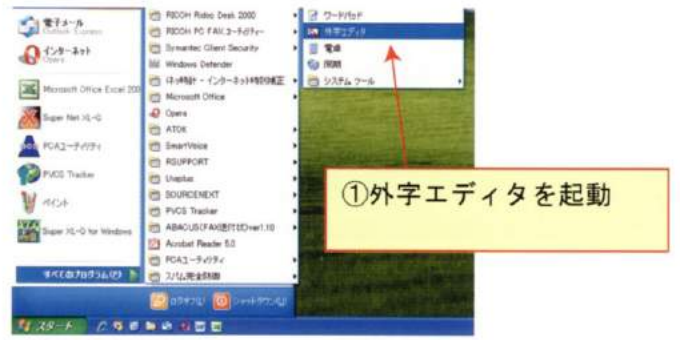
電子メール
Outlook Express

インターネット
Opera

Microsoft Office Excel 2003

Super Net メール-G

PCAユーティリティ

PVCS Tracker

ペイント

Super メール-G for Windows

すべてのプログラム(P)

RICOH Ridoc Desk 2000
RICOH PC FAX ユーティリティ
Symantec Client Security
Windows Defender
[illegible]
Microsoft Office
Opera
ATOK
SmartVoice
RSUPPORT
Uraplus
SOURCENEXT
PVCS Tracker
ABACUS(FAX送付ビューアver1.10
Acrobat Reader 5.0
PCAユーティリティ
スパム完全防御

ワードパッド
外字エディタ
電卓
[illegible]
システム ツール

①外字エディタを起動

ログオフ(L)
シャットダウン(U)

スタート